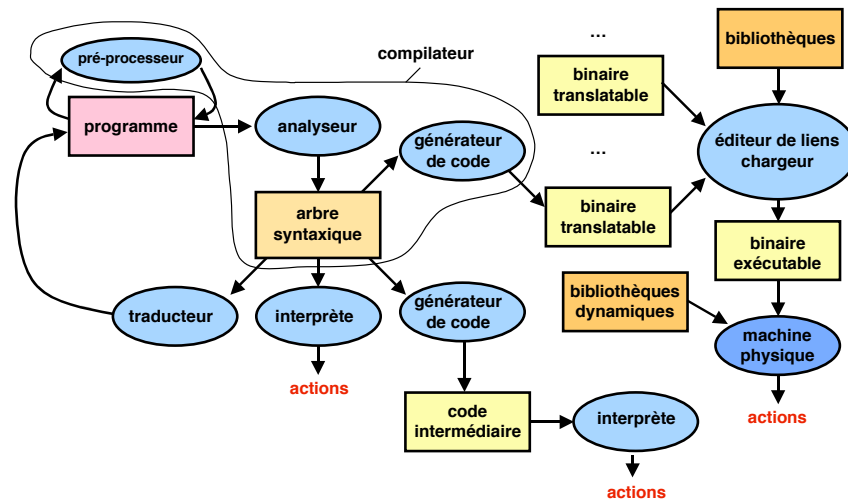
pré-processeur

compilateur

...

bibliothèques

binaire translatable

programme

analyseur

générateur de code

...

éditeur de liens chargeur

binaire translatable

arbre syntaxique

binaire exécutable

bibliothèques dynamiques

traducteur

interprète

générateur de code

machine physique

actions

code intermédiaire

interprète

actions

actions